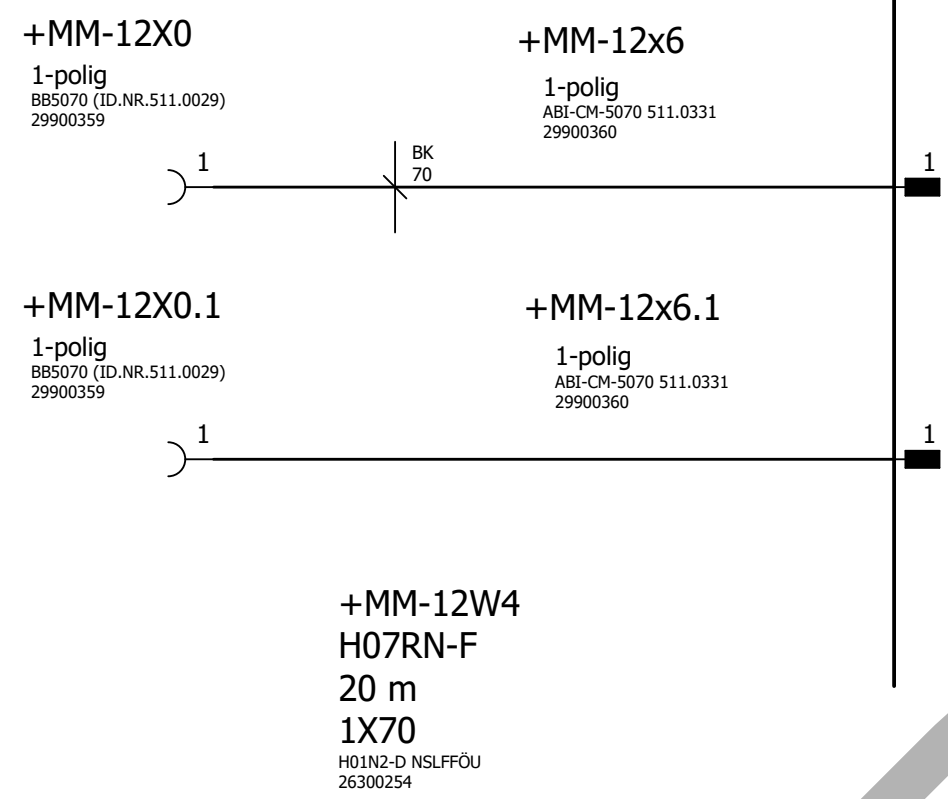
+MM-12X0
1-polig
BB5070 (ID.NR.511.0029)
29900359

+MM-12x6
1-polig
ABI-CM-5070 511.0331
29900360

1
BK
70
1

+MM-12X0.1
1-polig
BB5070 (ID.NR.511.0029)
29900359

+MM-12x6.1
1-polig
ABI-CM-5070 511.0331
29900360

1
1

+MM-12W4
H07RN-F
20 m
1X70
H01N2-D NSLFFÖU
26300254